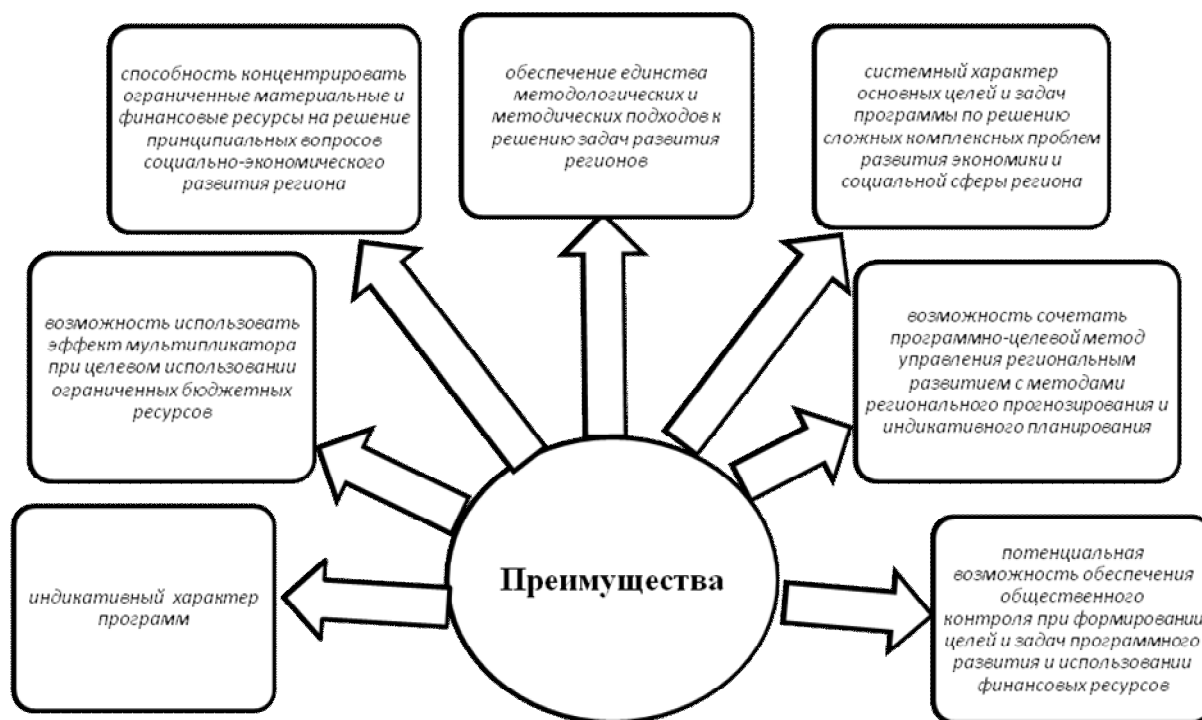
способность концентрировать ограниченные материальные и финансовые ресурсы на решение принципиальных вопросов социально-экономического развития региона

обеспечение единства методологических и методических подходов к решению задач развития регионов

системный характер основных целей и задач программы по решению сложных комплексных проблем развития экономики и социальной сферы региона

возможность использовать эффект мультипликатора при целевом использовании ограниченных бюджетных ресурсов

возможность сочетать программно-целевой метод управления региональным развитием с методами регионального прогнозирования и индикативного планирования

индикативный характер программ

Преимущества

потенциальная возможность обеспечения общественного контроля при формировании целей и задач программного развития и использовании финансовых ресурсов